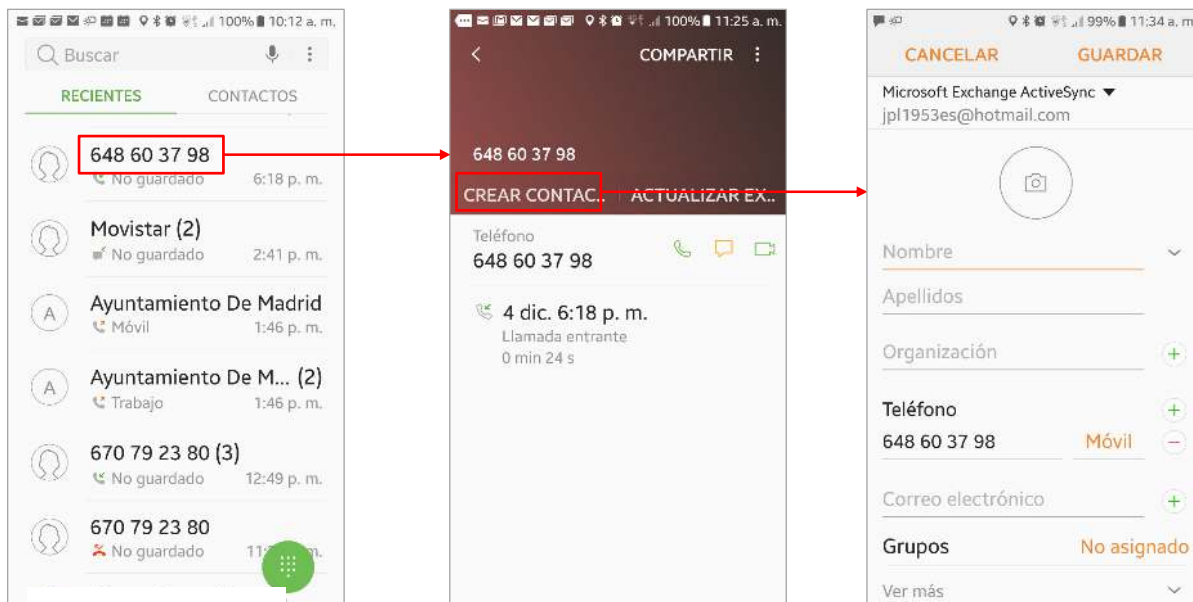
100% 10:12 a. m.

Buscar

RECIENTES CONTACTOS

648 60 37 98
No guardado 6:18 p. m.

Movistar (2)
No guardado 2:41 p. m.

Ayuntamiento De Madrid
Móvil 1:46 p. m.

Ayuntamiento De M... (2)
Trabajo 1:46 p. m.

670 79 23 80 (3)
No guardado 12:49 p. m.

670 79 23 80
No guardado 11:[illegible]m.

100% 11:25 a. m.

COMPARTIR

648 60 37 98

CREAR CONTAC... ACTUALIZAR EX...

Teléfono
648 60 37 98

4 dic. 6:18 p. m.
Llamada entrante
0 min 24 s

99% 11:34 a. m.

CANCELAR GUARDAR

Microsoft Exchange ActiveSync
jpl1953es@hotmail.com

Nombre

Apellidos

Organización

Teléfono
648 60 37 98 Móvil

Correo electrónico

Grupos No asignado

Ver más